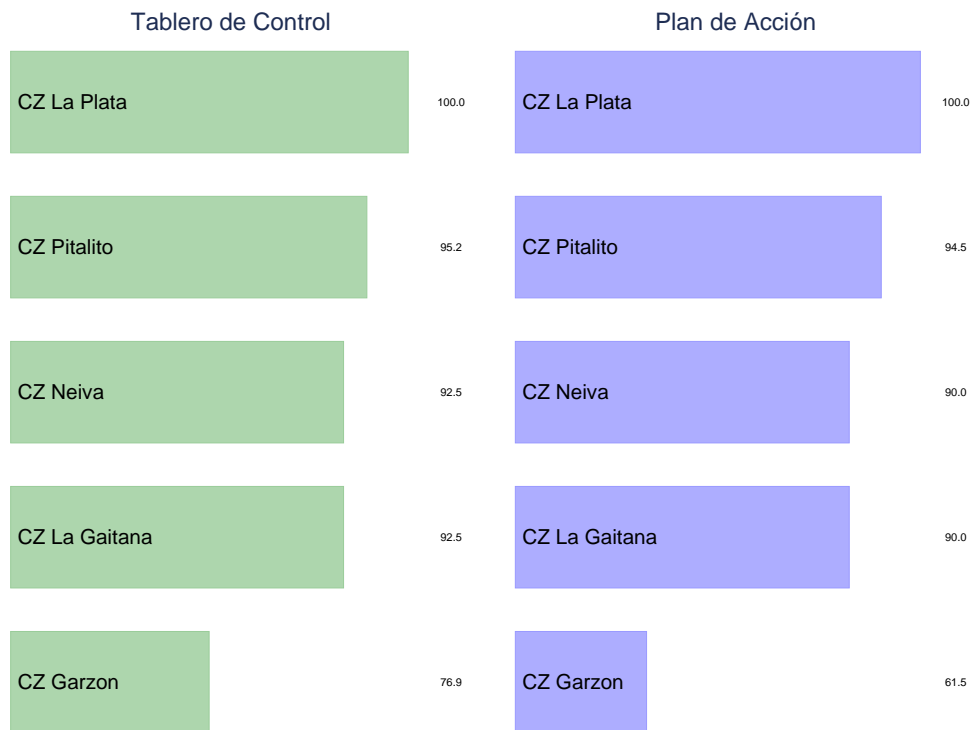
Tablero de Control

CZ La Plata 100.0

CZ Pitalito 95.2

CZ Neiva 92.5

CZ La Gaitana 92.5

CZ Garzon 76.9

Plan de Acción

CZ La Plata 100.0

CZ Pitalito 94.5

CZ Neiva 90.0

CZ La Gaitana 90.0

CZ Garzon 61.5